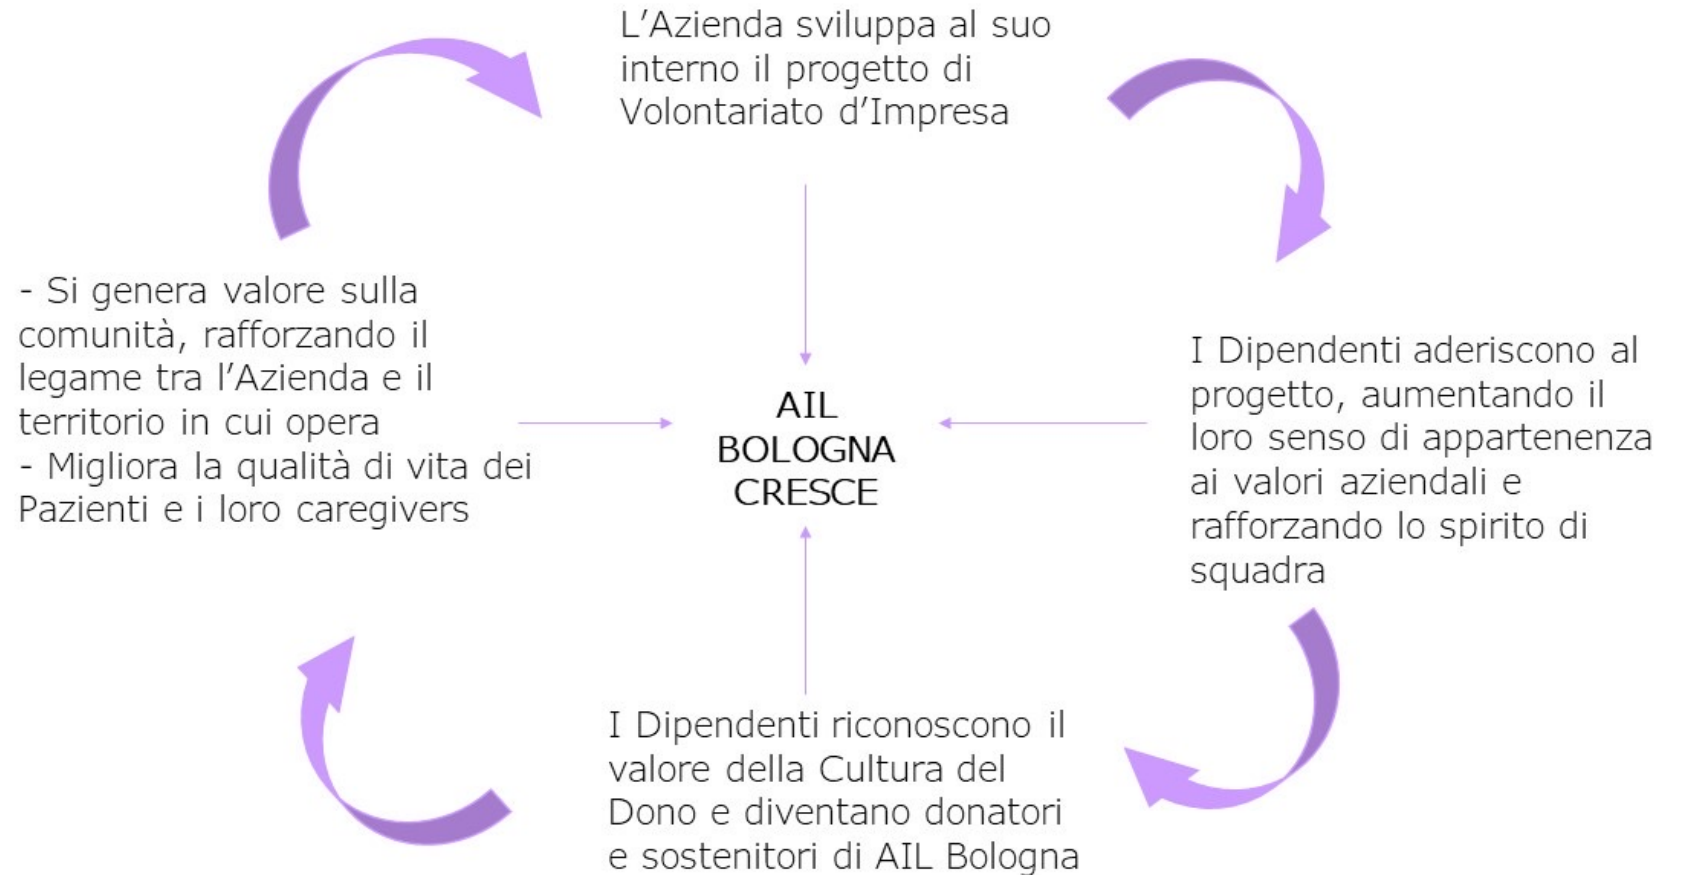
L'Azienda sviluppa al suo interno il progetto di Volontariato d'Impresa

I Dipendenti aderiscono al progetto, aumentando il loro senso di appartenenza ai valori aziendali e rafforzando lo spirito di squadra

AIL BOLOGNA CRESCE

I Dipendenti riconoscono il valore della Cultura del Dono e diventano donatori e sostenitori di AIL Bologna

- Si genera valore sulla comunità, rafforzando il legame tra l'Azienda e il territorio in cui opera
- Migliora la qualità di vita dei Pazienti e i loro caregivers